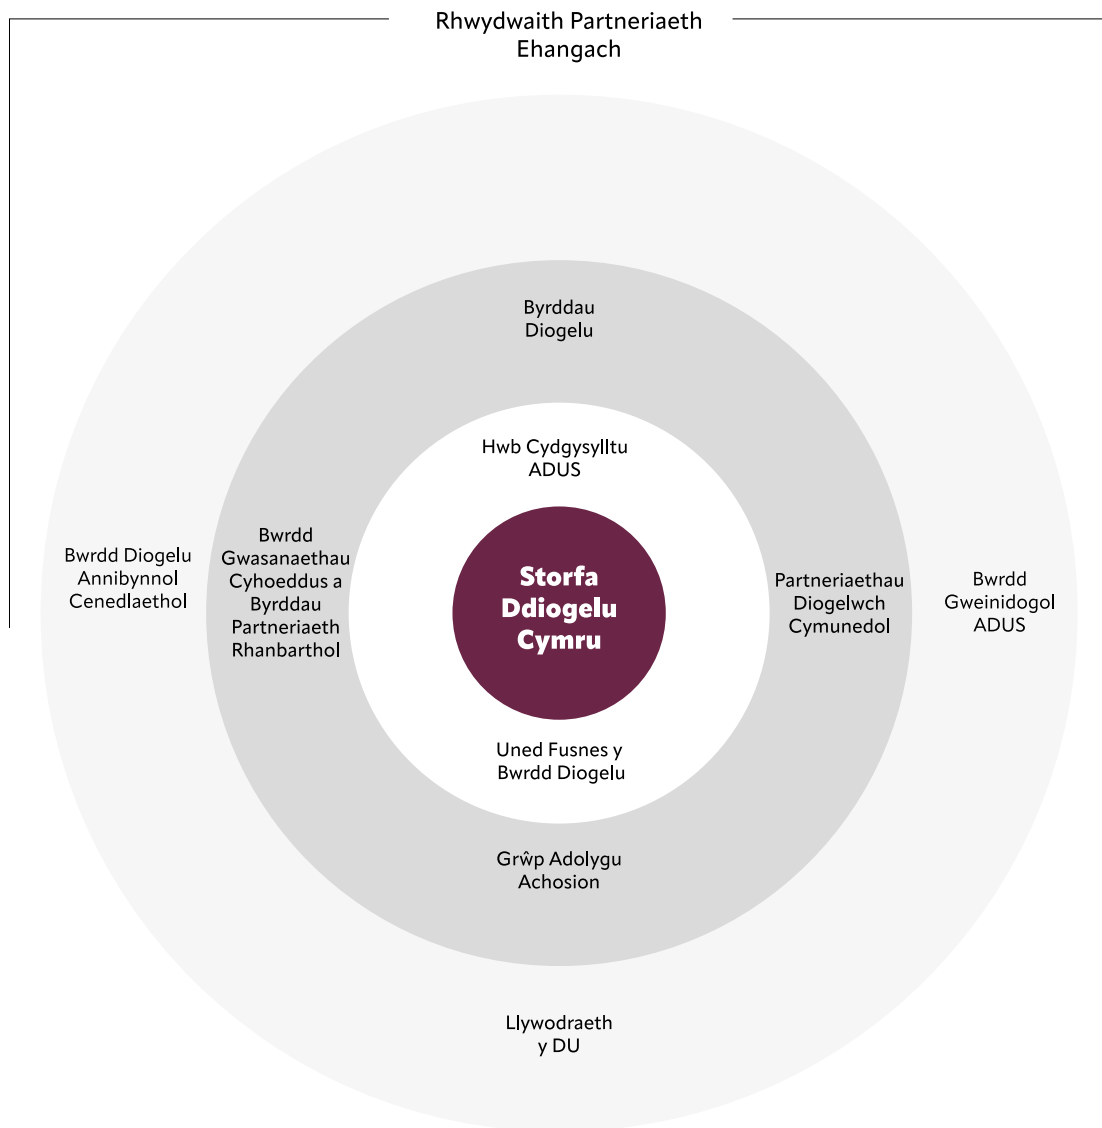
Rhwydwaith Partneriaeth Ehangach

Byrddau Diogelu

Hwb Cydgysylltu ADUS

Bwrdd Diogelu Annibynnol Cenedlaethol

Bwrdd Gwasanaethau Cyhoeddus a Byrddau Partneriaeth Rhanbarthol

Storfa Ddiogelu Cymru

Partneriaethau Diogelwch Cymunedol

Bwrdd Gweinidogol ADUS

Uned Fusnes y Bwrdd Diogelu

Grŵp Adolygu Achosion

Llywodraeth y DU